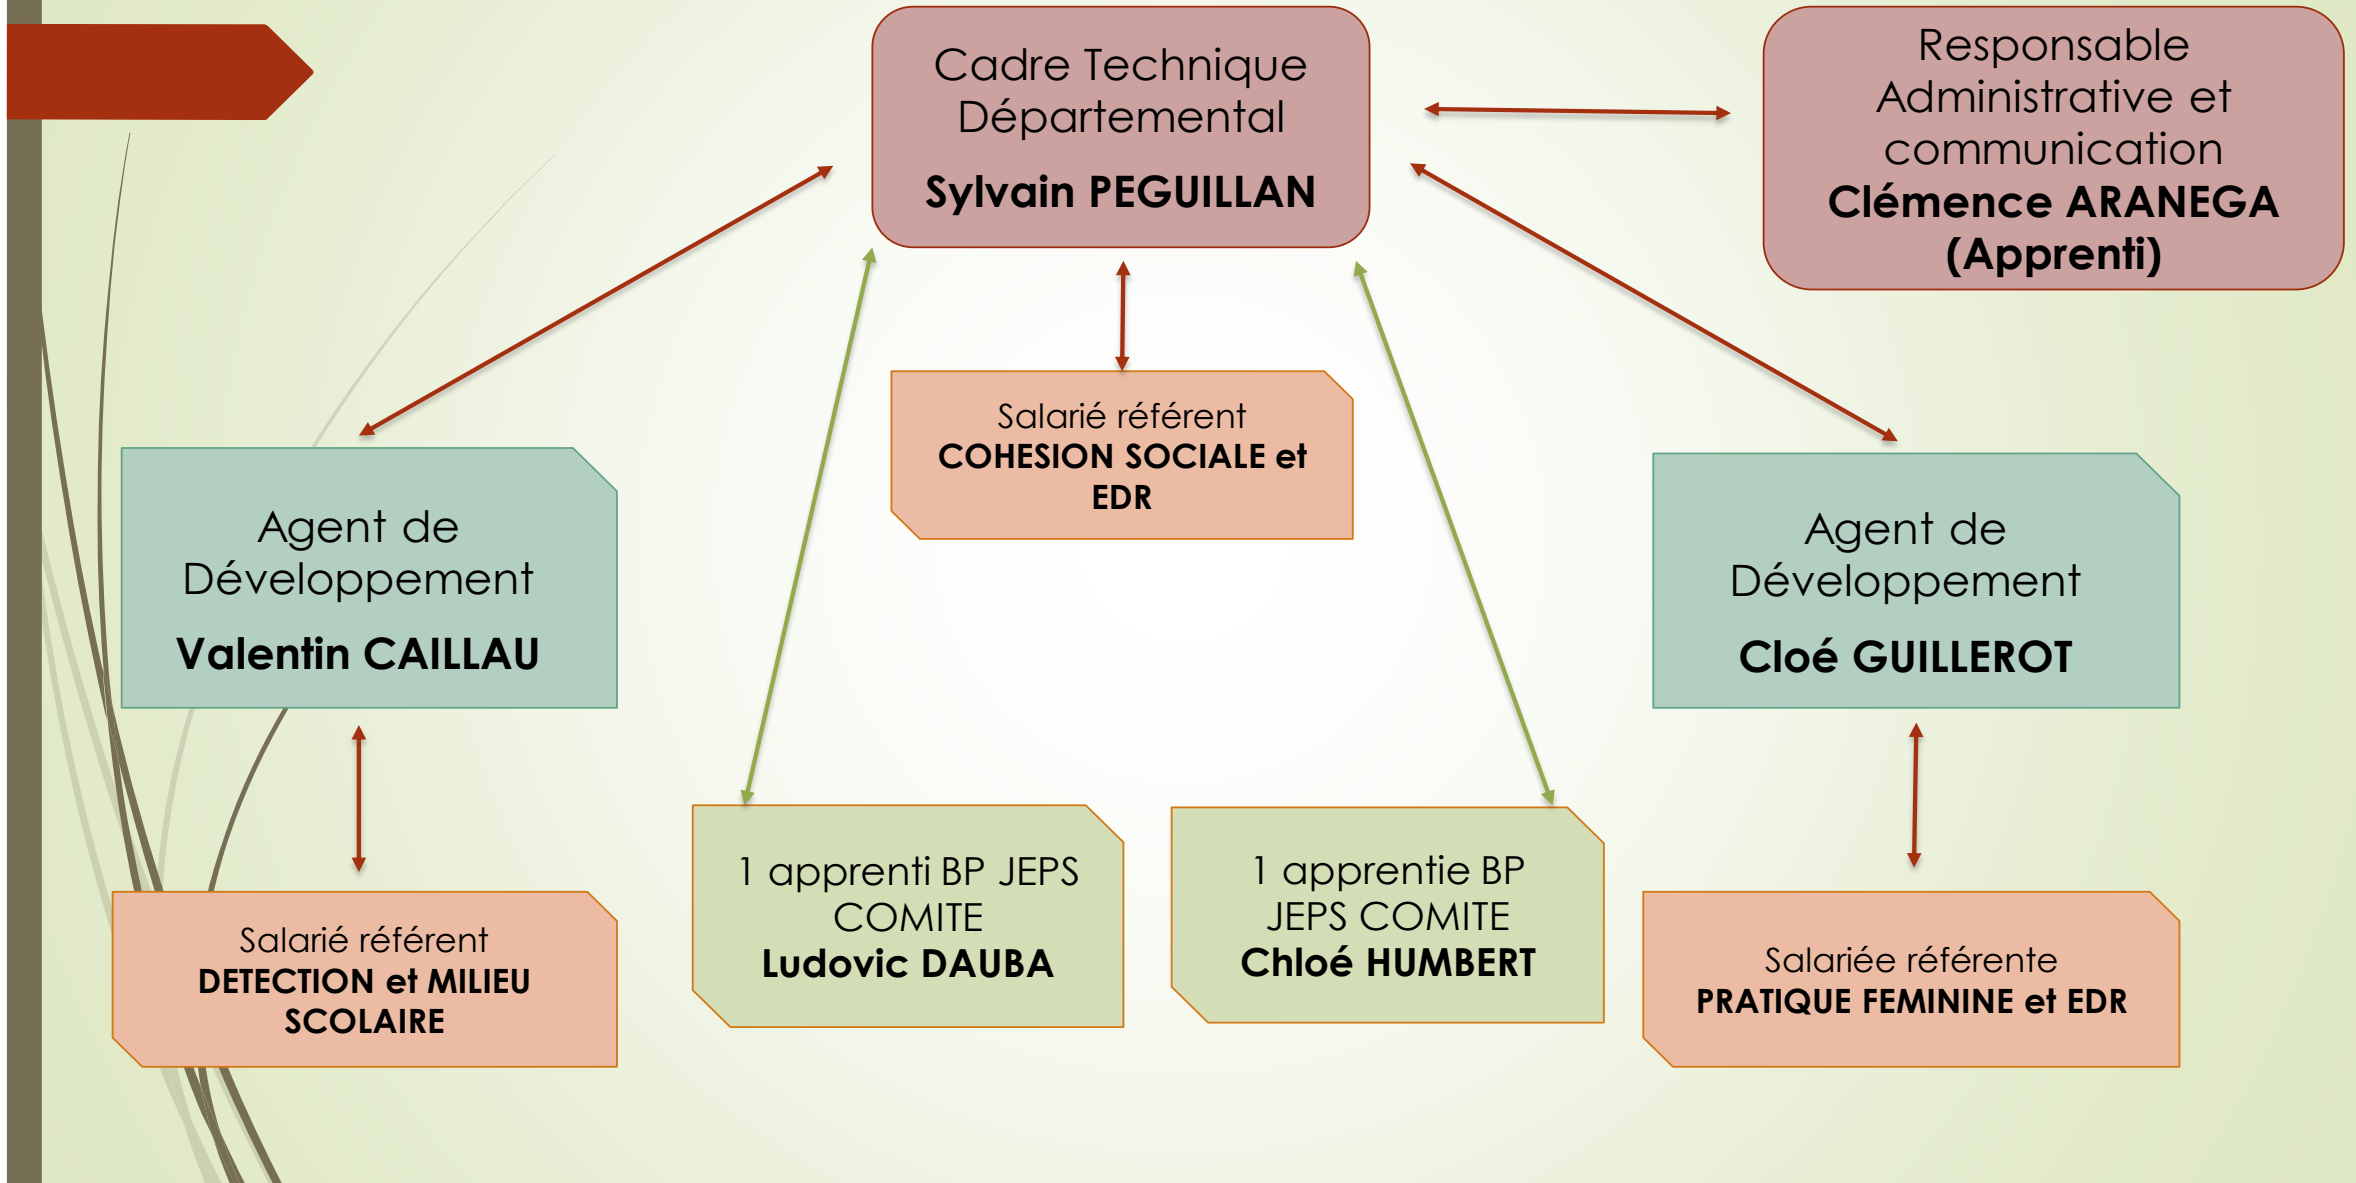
Cadre Technique Départemental
Sylvain PEGUILLAN

Responsable Administrative et communication
Clémence ARANEGA (Apprenti)

Salarié référent
COHESION SOCIALE et EDR

Agent de Développement
Valentin CAILLAU

Agent de Développement
Cloé GUILLEROT

Salarié référent
DETECTION et MILIEU SCOLAIRE

1 apprenti BP JEPS COMITE
Ludovic DAUBA

1 apprentie BP JEPS COMITE
Chloé HUMBERT

Salariée référente
PRATIQUE FEMININE et EDR